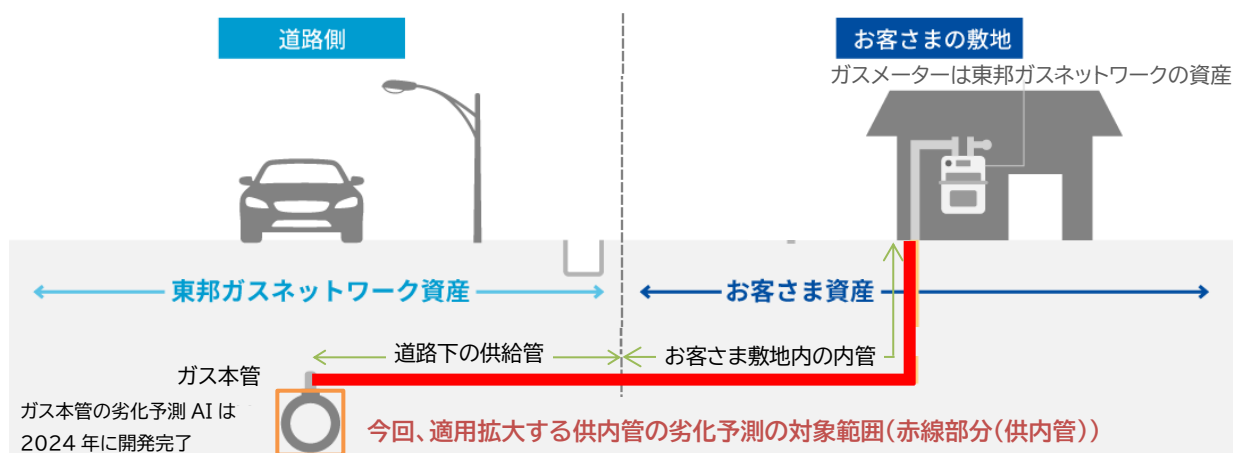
道路側

お客さまの敷地

ガスメーターは東邦ガスネットワークの資産

東邦ガスネットワーク資産

お客さま資産

道路下の供給管

お客さま敷地内の内管

ガス本管

ガス本管の劣化予測 AI は 2024 年に開発完了

今回、適用拡大する供内管の劣化予測の対象範囲(赤線部分(供内管))